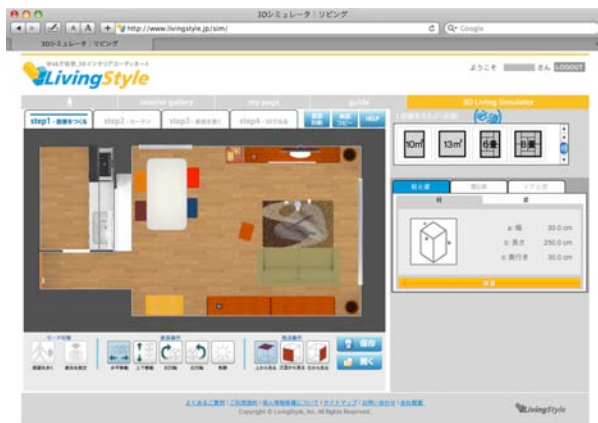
3Dシミュレータ｜リビング

http://www.livingstyle.jp/sim/

Google

3Dシミュレータ｜リビング

Webで简单 3Dインテリアコーディネート

LivingStyle

ようこそ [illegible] さん LOGOUT

interior gallery

my page

guide

3D Living Simulator

step1 - 部屋をつくる

step2 - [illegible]

step3 - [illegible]

step4 - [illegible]

HELP

10㎡

13㎡

6畳

8畳

柱

a: 幅 30.0 cm

b: 長さ 250.0 cm

c: 奥行き 30.0 cm

保存

開く

Copyright © LivingStyle, Inc. All Rights Reserved.

LivingStyle